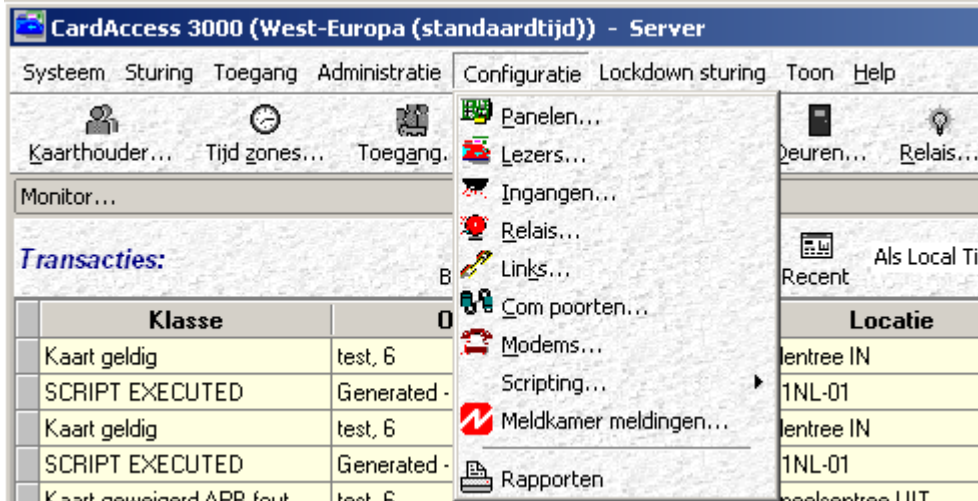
CardAccess 3000 (West-Europa (standaardtijd)) - Server

Systeem Sturing Toegang Administratie Configuratie Lockdown sturing Toon Help

Kaarthouder... Tijd zones... Toegang. Deuren... Relais...

Monitor...

Transacties:

B Recent Als Local Ti

Panelen...
Lezers...
Ingangen...
Relais...
Links...
Com poorten...
Modems...
Scripting...
Meldkamer meldingen...
Rapporten

| Klasse | O | Locatie |
|---|---|---|
| Kaart geldig | test, 6 | lentree IN |
| SCRIPT EXECUTED | Generated - | 1NL-01 |
| Kaart geldig | test, 6 | lentree IN |
| SCRIPT EXECUTED | Generated - | 1NL-01 |
| Kaart geweigerd APB fout | test, 6 | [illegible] UIT |